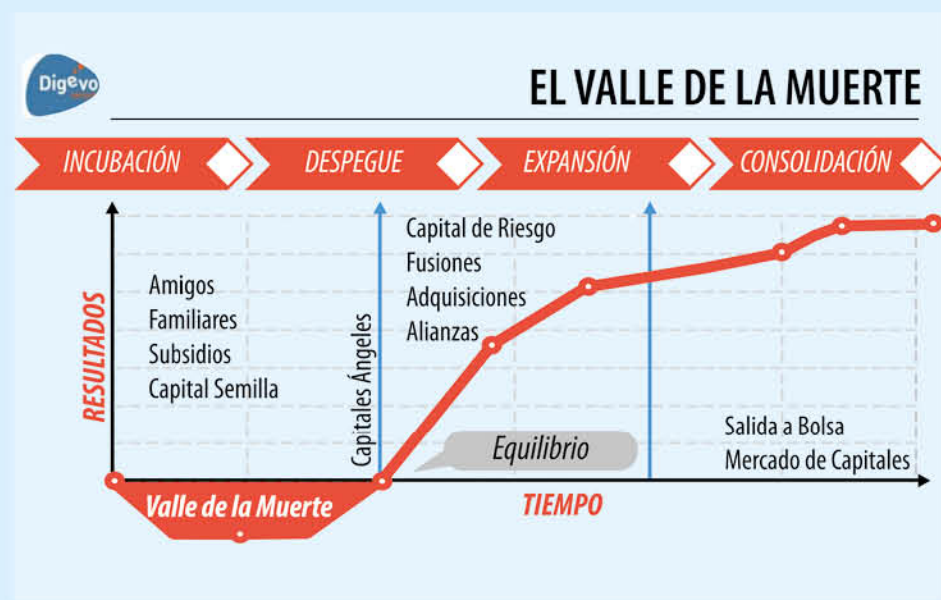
Digevo

EL VALLE DE LA MUERTE

INCUBACIÓN
DESPEGUE
EXPANSIÓN
CONSOLIDACIÓN

RESULTADOS

Amigos
Familiares
Subsidios
Capital Semilla

Capitales Ángeles

Capital de Riesgo
Fusiones
Adquisiciones
Alianzas

Equilibrio

Salida a Bolsa
Mercado de Capitales

Valle de la Muerte

TIEMPO